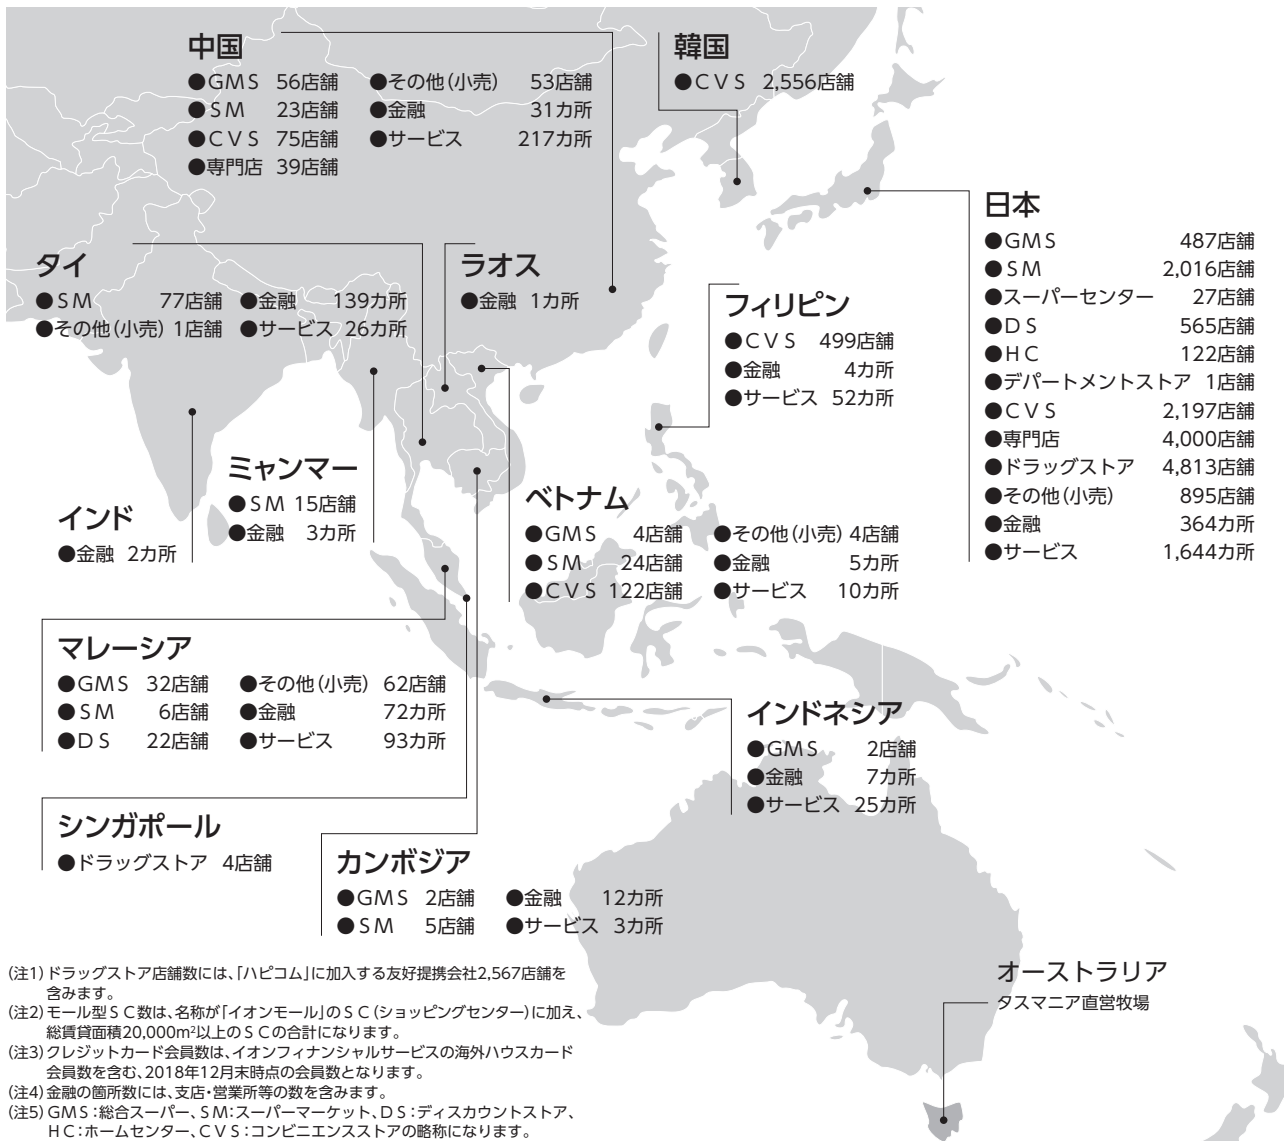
中国
●GMS 56店舗 ●その他(小売) 53店舗
●SM 23店舗 ●金融 31カ所
●CVS 75店舗 ●サービス 217カ所
●専門店 39店舗

韓国
●CVS 2,556店舗

日本
●GMS 487店舗
●SM 2,016店舗
●スーパーセンター 27店舗
●DS 565店舗
●HC 122店舗
●デパートメントストア 1店舗
●CVS 2,197店舗
●専門店 4,000店舗
●ドラッグストア 4,813店舗
●その他(小売) 895店舗
●金融 364カ所
●サービス 1,644カ所

タイ
●SM 77店舗 ●金融 139カ所
●その他(小売) 1店舗 ●サービス 26カ所

ラオス
●金融 1カ所

フィリピン
●CVS 499店舗
●金融 4カ所
●サービス 52カ所

ミャンマー
●SM 15店舗
●金融 3カ所

インド
●金融 2カ所

ベトナム
●GMS 4店舗 ●その他(小売) 4店舗
●SM 24店舗 ●金融 5カ所
●CVS 122店舗 ●サービス 10カ所

マレーシア
●GMS 32店舗 ●その他(小売) 62店舗
●SM 6店舗 ●金融 72カ所
●DS 22店舗 ●サービス 93カ所

インドネシア
●GMS 2店舗
●金融 7カ所
●サービス 25カ所

シンガポール
●ドラッグストア 4店舗

カンボジア
●GMS 2店舗 ●金融 12カ所
●SM 5店舗 ●サービス 3カ所

オーストラリア
タスマニア直営牧場

(注1) ドラッグストア店舗数には、「ハピコム」に加入する友好提携会社2,567店舗を含みます。
(注2) モール型SC数は、名称が「イオンモール」のSC(ショッピングセンター)に加え、総賃貸面積20,000m$^2$以上のSCの合計になります。
(注3) クレジットカード会員数は、イオンフィナンシャルサービスの海外ハウスカード会員数を含む、2018年12月末時点の会員数となります。
(注4) 金融の箇所数には、支店・営業所等の数を含みます。
(注5) GMS:総合スーパー、SM:スーパーマーケット、DS:ディスカウントストア、HC:ホームセンター、CVS:コンビニエンスストアの略称になります。